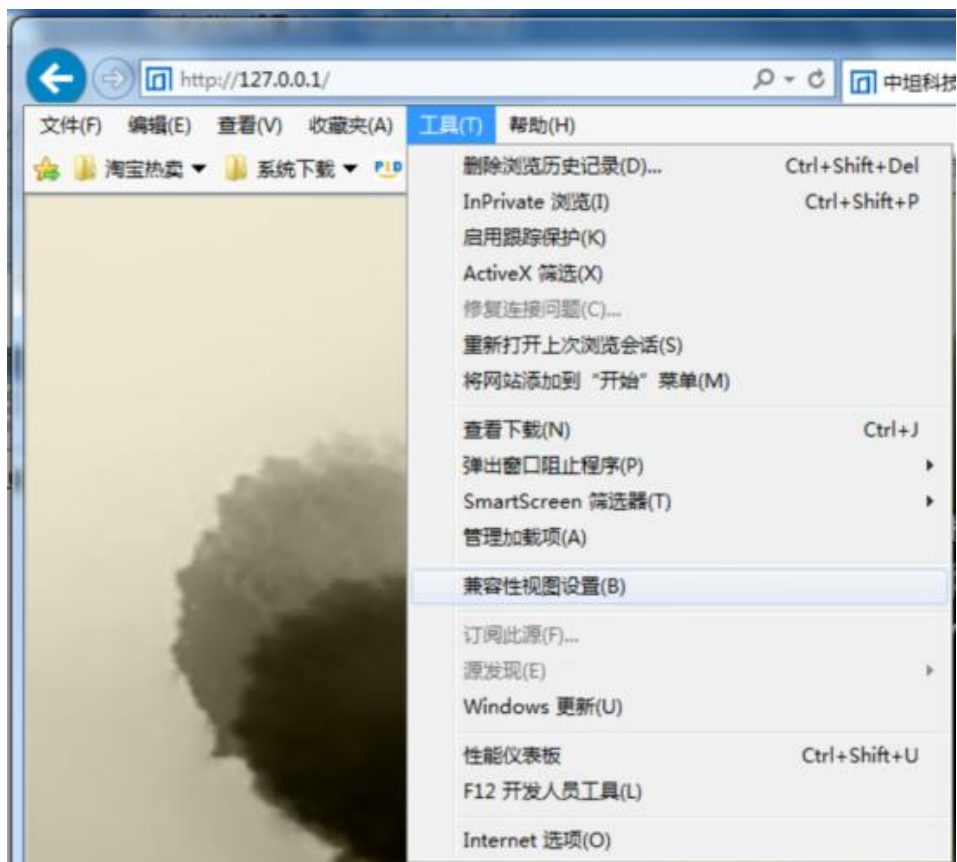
http://127.0.0.1/

中坦科技

文件(F) 编辑(E) 查看(V) 收藏夹(A) 工具(T) 帮助(H)

淘宝热卖 ▼ 系统下载 ▼

删除浏览历史记录(D)... Ctrl+Shift+Del
InPrivate 浏览(I) Ctrl+Shift+P
启用跟踪保护(K)
ActiveX 筛选(X)
修复连接问题(C)...
重新打开上次浏览会话(S)
将网站添加到“开始”菜单(M)

查看下载(N) Ctrl+J
弹出窗口阻止程序(P)
SmartScreen 筛选器(T)
管理加载项(A)

兼容性视图设置(B)

订阅此源(F)...
源发现(E)
Windows 更新(U)

性能仪表板 Ctrl+Shift+U
F12 开发人员工具(L)

Internet 选项(O)